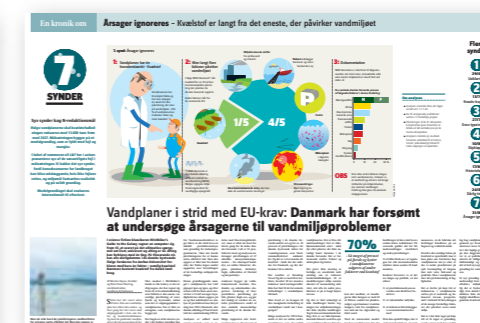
En kronik om **Årsager ignoreres** – Kvælstof er langt fra det eneste, der påvirker vandmiljøet

7 SYNDER

5 synd: Årsager ignoreres

1/5

4/5

P

OBS

Vandplaner i strid med EU-krav: Danmark har forsømt at undersøge årsagerne til vandmiljøproblemer

70%

Flere synde

1

2

3

4

5

6

7

Årsager ig